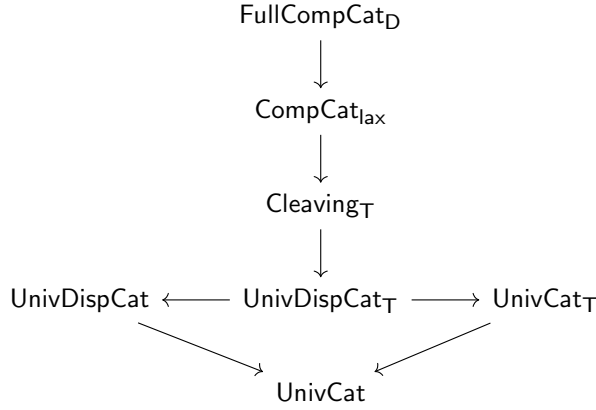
$\mathsf{FullCompCat}_{\mathsf{D}}$

$\mathsf{CompCat}_{\mathsf{lax}}$

$\mathsf{Cleaving}_{\mathsf{T}}$

$\mathsf{UnivDispCat}$ $\mathsf{UnivDispCat}_{\mathsf{T}}$ $\mathsf{UnivCat}_{\mathsf{T}}$

$\mathsf{UnivCat}$